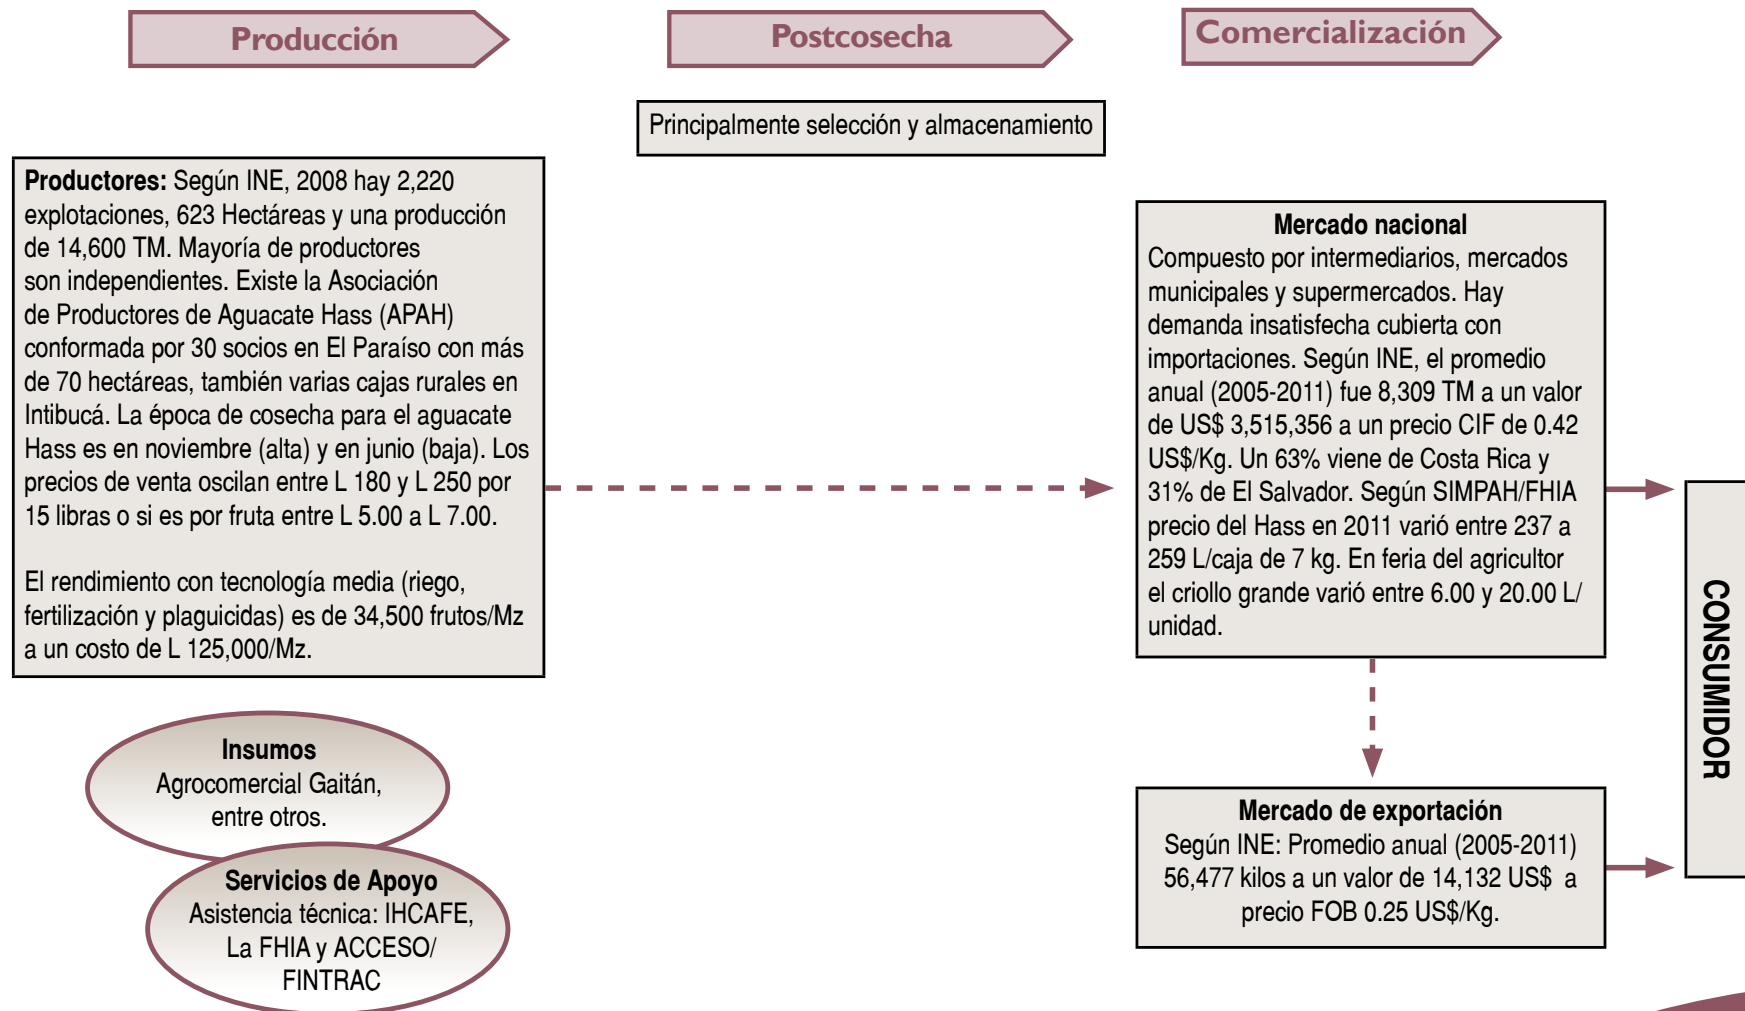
Producción

Postcosecha

Comercialización

Principalmente selección y almacenamiento

**Productores:** Según INE, 2008 hay 2,220 explotaciones, 623 Hectáreas y una producción de 14,600 TM. Mayoría de productores son independientes. Existe la Asociación de Productores de Aguacate Hass (APAH) conformada por 30 socios en El Paraíso con más de 70 hectáreas, también varias cajas rurales en Intibucá. La época de cosecha para el aguacate Hass es en noviembre (alta) y en junio (baja). Los precios de venta oscilan entre L 180 y L 250 por 15 libras o si es por fruta entre L 5.00 a L 7.00.

El rendimiento con tecnología media (riego, fertilización y plaguicidas) es de 34,500 frutos/Mz a un costo de L 125,000/Mz.

**Mercado nacional**
Compuesto por intermediarios, mercados municipales y supermercados. Hay demanda insatisfecha cubierta con importaciones. Según INE, el promedio anual (2005-2011) fue 8,309 TM a un valor de US$ 3,515,356 a un precio CIF de 0.42 US$/Kg. Un 63% viene de Costa Rica y 31% de El Salvador. Según SIMPAH/FHIA precio del Hass en 2011 varió entre 237 a 259 L/caja de 7 kg. En feria del agricultor el criollo grande varió entre 6.00 y 20.00 L/ unidad.

CONSUMIDOR

**Insumos**
Agrocomercial Gaitán, entre otros.

**Servicios de Apoyo**
Asistencia técnica: IHCAFE, La FHIA y ACCESO/ FINTRAC

**Mercado de exportación**
Según INE: Promedio anual (2005-2011) 56,477 kilos a un valor de 14,132 US$ a precio FOB 0.25 US$/Kg.